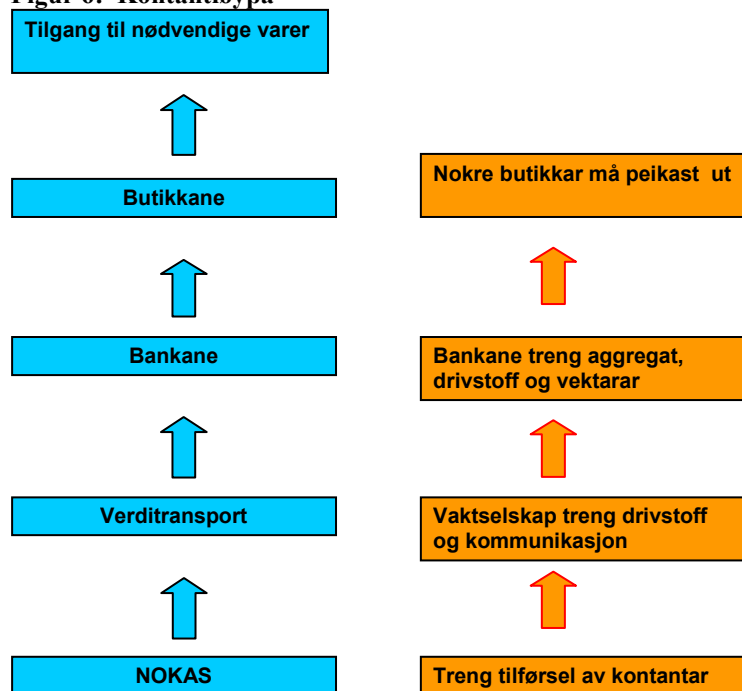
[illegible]

Tilgang til nødvendige varer

Butikkane

Bankane

Verditransport

NOKAS

Nokre butikkar må peikast ut

Bankane treng aggregat, drivstoff og vektarar

Vaktselskap treng drivstoff og kommunikasjon

Treng tilførsel av kontantar